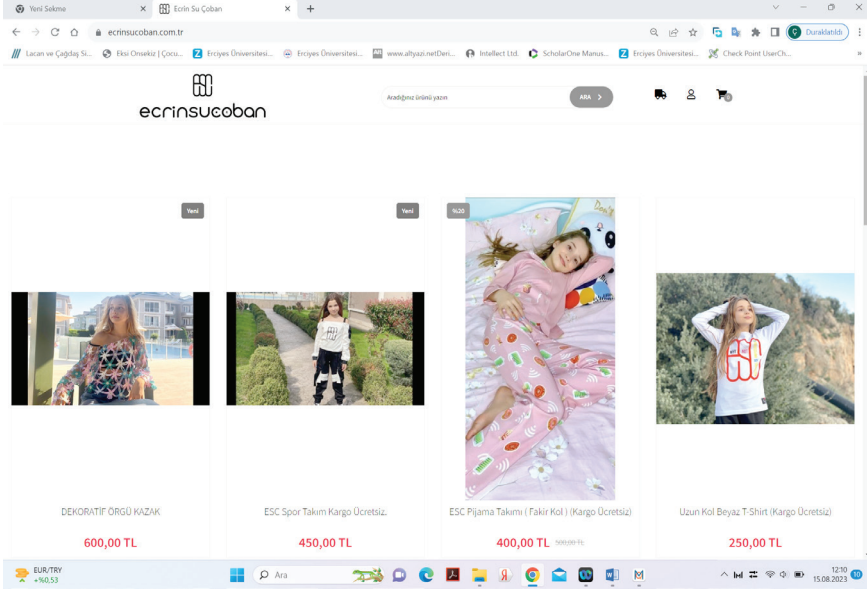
Yeni Sekme
Ecrin Su Çoban
ecrinsucoban.com.tr
Duraklatıldı
Lacan ve Çağdaş Si... Eksi Onsekiz | Çocu... Erciyes Üniversitesi... Erciyes Üniversitesi... www.altyazi.netDeri... Intellect Ltd. ScholarOne Manus... Erciyes Üniversitesi... Check Point UserCh...

ecrinsucoban
Aradığınız ürünü yazın
ARA

Yeni
Yeni
%20

DEKORATİF ÖRGÜ KAZAK
600,00 TL

ESC Spor Takım Kargo Ücretsiz.
450,00 TL

ESC Pijama Takımı ( Fakir Kol ) (Kargo Ücretsiz)
400,00 TL 500,00 TL

Uzun Kol Beyaz T-Shirt (Kargo Ücretsiz)
250,00 TL

EUR/TRY
+%0,53
Ara
12:10
15.08.2023
10